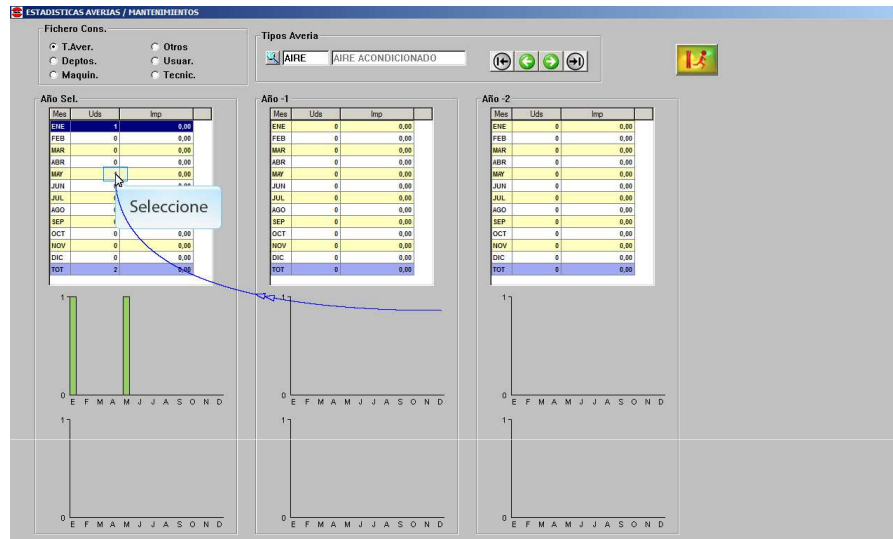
ESTADISTICAS AVERIAS / MANTENIMIENTOS

Fichero Cons.
T.Aver.
Deptos.
Maquin.
Otros
Usuar.
Tecnic.

Tipos Averia
AIRE
AIRE ACONDICIONADO

Año Sel.

| Mes | Uds | Imp |
|---|---|---|
| ENE | 1 | 0,00 |
| FEB | 0 | 0,00 |
| MAR | 0 | 0,00 |
| ABR | 0 | 0,00 |
| MAY | | 0,00 |
| JUN | | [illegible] |
| JUL | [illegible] | |
| AGO | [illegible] | |
| SEP | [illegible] | |
| OCT | 0 | 0,00 |
| NOV | 0 | 0,00 |
| DIC | 0 | 0,00 |
| TOT | 2 | 0,00 |

Seleccione

Año -1

| Mes | Uds | Imp |
|---|---|---|
| ENE | 0 | 0,00 |
| FEB | 0 | 0,00 |
| MAR | 0 | 0,00 |
| ABR | 0 | 0,00 |
| MAY | 0 | 0,00 |
| JUN | 0 | 0,00 |
| JUL | 0 | 0,00 |
| AGO | 0 | 0,00 |
| SEP | 0 | 0,00 |
| OCT | 0 | 0,00 |
| NOV | 0 | 0,00 |
| DIC | 0 | 0,00 |
| TOT | 0 | 0,00 |

Año -2

| Mes | Uds | Imp |
|---|---|---|
| ENE | 0 | 0,00 |
| FEB | 0 | 0,00 |
| MAR | 0 | 0,00 |
| ABR | 0 | 0,00 |
| MAY | 0 | 0,00 |
| JUN | 0 | 0,00 |
| JUL | 0 | 0,00 |
| AGO | 0 | 0,00 |
| SEP | 0 | 0,00 |
| OCT | 0 | 0,00 |
| NOV | 0 | 0,00 |
| DIC | 0 | 0,00 |
| TOT | 0 | 0,00 |

1
0
E F M A M J J A S O N D

1
0
E F M A M J J A S O N D

1
0
E F M A M J J A S O N D

1
0
E F M A M J J A S O N D

1
0
E F M A M J J A S O N D

1
0
E F M A M J J A S O N D